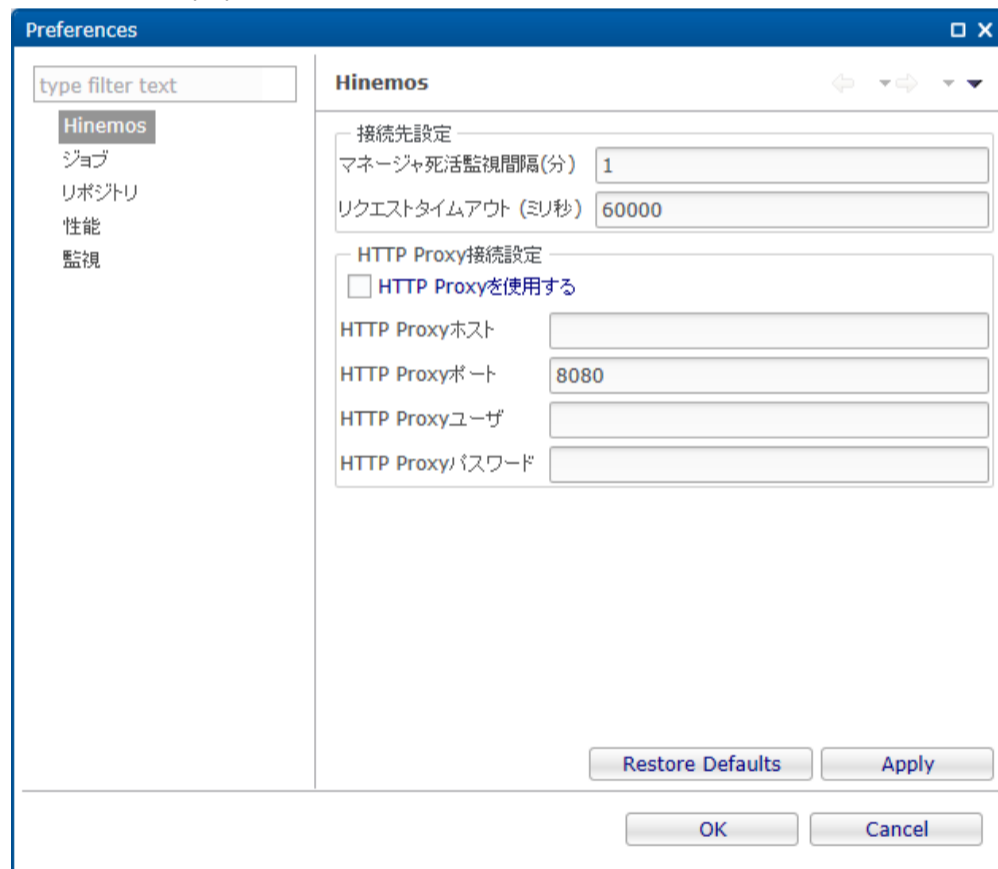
Preferences

type filter text

Hinemos
ジョブ
リポジトリ
性能
監視

Hinemos

接続先設定
マネージャ死活監視間隔(分) 1
リクエストタイムアウト (ミリ秒) 60000

HTTP Proxy接続設定
HTTP Proxyを使用する
HTTP Proxyホスト
HTTP Proxyポート 8080
HTTP Proxyユーザ
HTTP Proxyパスワード

Restore Defaults
Apply

OK
Cancel